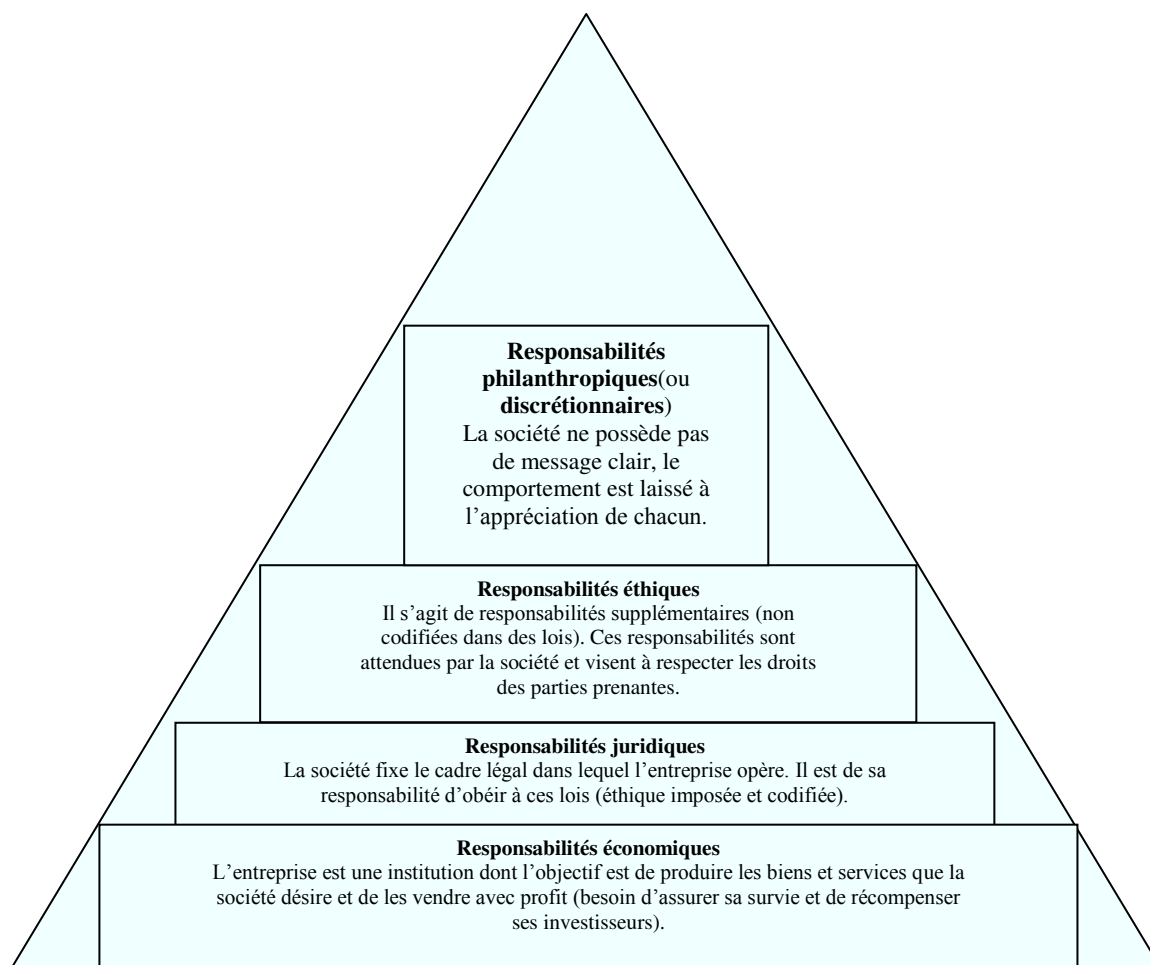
**Responsabilités philanthropiques**(ou **discrétionnaires**)
La société ne possède pas de message clair, le comportement est laissé à l'appréciation de chacun.

**Responsabilités éthiques**
Il s'agit de responsabilités supplémentaires (non codifiées dans des lois). Ces responsabilités sont attendues par la société et visent à respecter les droits des parties prenantes.

**Responsabilités juridiques**
La société fixe le cadre légal dans lequel l'entreprise opère. Il est de sa responsabilité d'obéir à ces lois (éthique imposée et codifiée).

**Responsabilités économiques**
L'entreprise est une institution dont l'objectif est de produire les biens et services que la société désire et de les vendre avec profit (besoin d'assurer sa survie et de récompenser ses investisseurs).